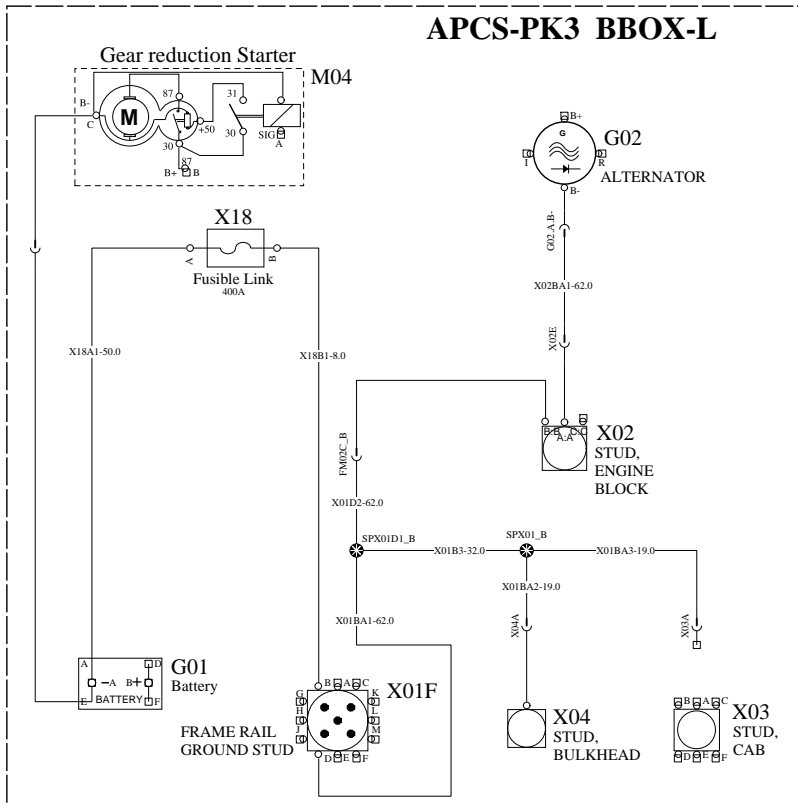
APCS-PK3 BBOX-L

Gear reduction Starter

M04

B-

C

M

87

+50

31

30

SIG

A

30

87

B+ B

G

B+

G02

I

R

ALTERNATOR

B-

G02.A.B-

X18

A

B

Fusible Link

400A

X02BA1-62.0

X02E

X18A1-50.0

X18B1-8.0

FM02C_B

B B

C

A A

X02

STUD, ENGINE BLOCK

X01D2-62.0

SPX01D1_B

X01B3-32.0

SPX01_B

X01BA3-19.0

X01BA2-19.0

X01BA1-62.0

X04A

X03A

A

D

G01

Battery

-A

B+

BATTERY

E

F

B

A

C

G

H

I

J

K

L

M

D

E

F

X01F

FRAME RAIL GROUND STUD

X04

STUD, BULKHEAD

B

A

C

D

E

F

X03

STUD, CAB